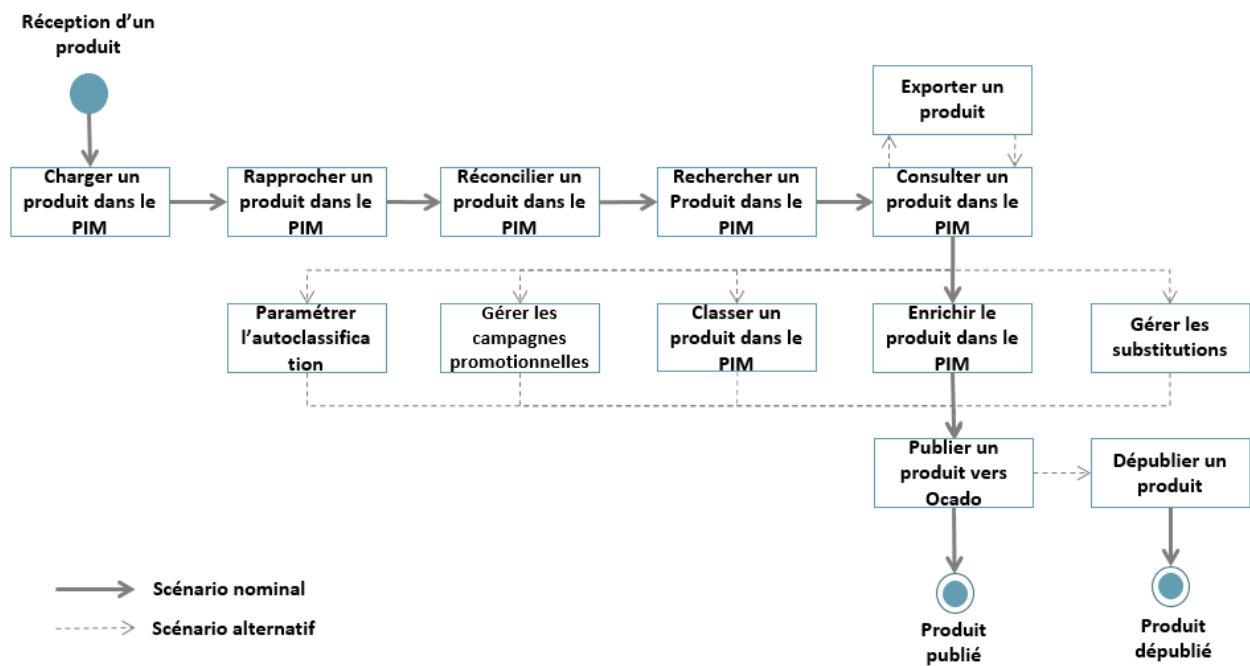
Réception d'un produit

Charger un produit dans le PIM

Rapprocher un produit dans le PIM

Réconcilier un produit dans le PIM

Rechercher un Produit dans le PIM

Exporter un produit

Consulter un produit dans le PIM

Paramétrer l'autoclassification

Gérer les campagnes promotionnelles

Classer un produit dans le PIM

Enrichir le produit dans le PIM

Gérer les substitutions

Publier un produit vers Ocado

Dépublier un produit

Scénario nominal

Scénario alternatif

Produit publié

Produit dépublié